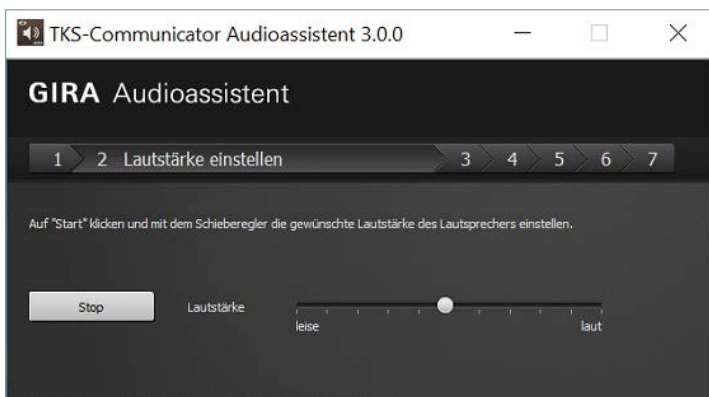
TKS-Communicator Audioassistent 3.0.0

GIRA Audioassistent

1 2 Lautstärke einstellen 3 4 5 6 7

Auf "Start" klicken und mit dem Schieberegler die gewünschte Lautstärke des Lautsprechers einstellen.

Stop

Lautstärke

leise

laut